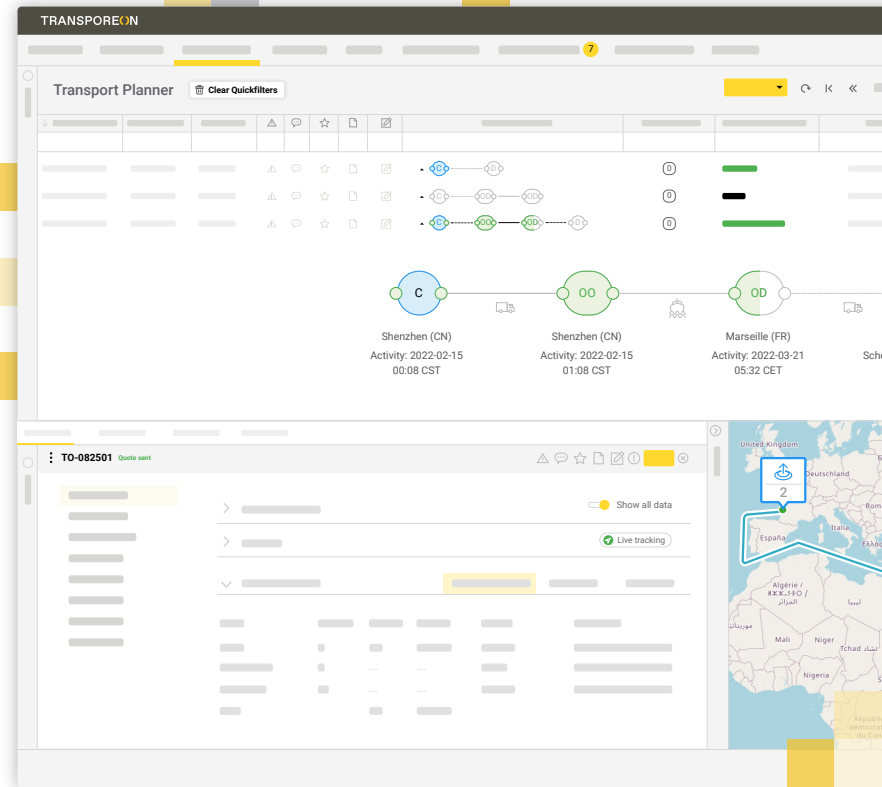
TRANSPOREON

7

Transport Planner

Clear Quickfilters

C

OO

OD

0

0

0

C

Shenzhen (CN)
Activity: 2022-02-15
00:08 CST

OO

Shenzhen (CN)
Activity: 2022-02-15
01:08 CST

OD

Marseille (FR)
Activity: 2022-03-21
05:32 CET

Sch

TO-082501 Quote sent

Show all data

Live tracking

2

United Kingdom
Deutschland
Roma
Italia
España
Ελλάς
Algérie / ⵍⵣⵣⴰⵢⴻⵔ / الجزائر
ليبيا
موريتانيا
Mali
Niger
Tchad
Nigeria
République démocratique du Congo